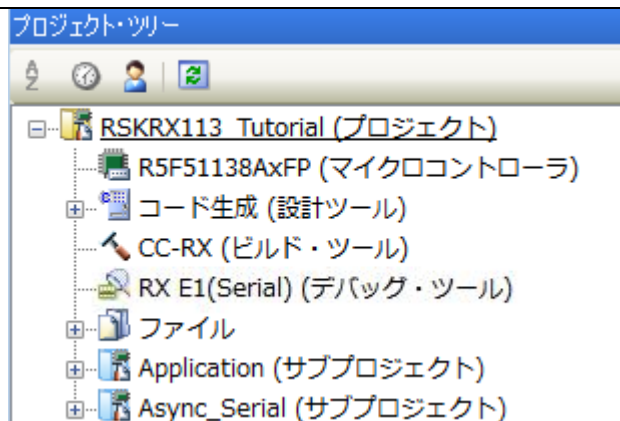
プロジェクト・ツリー

RSKRX113_Tutorial (プロジェクト)
R5F51138AxFP (マイクロコントローラ)
コード生成 (設計ツール)
CC-RX (ビルド・ツール)
RX E1(Serial) (デバッグ・ツール)
ファイル
Application (サブプロジェクト)
Async_Serial (サブプロジェクト)